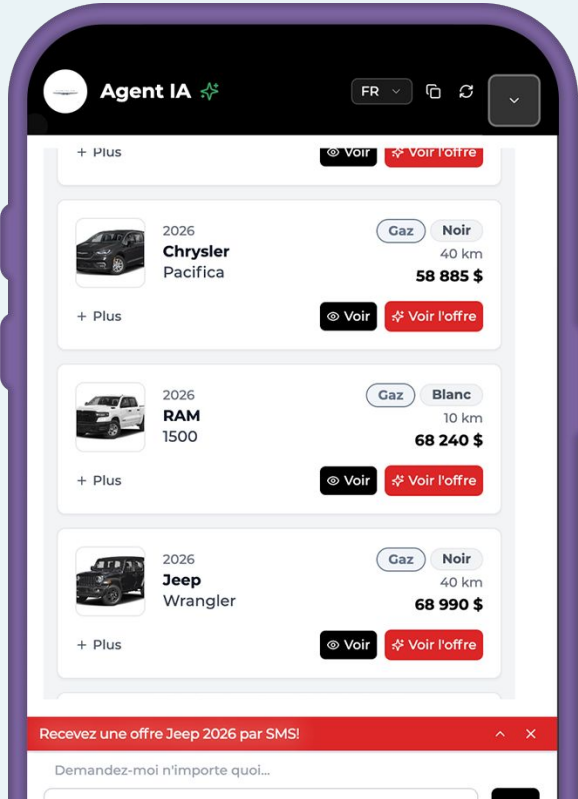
Agent IA

FR

+ Plus

Voir

Voir l'offre

2026
Chrysler
Pacifica

Gaz
Noir
40 km
58 885 $

+ Plus

Voir

Voir l'offre

2026
RAM
1500

Gaz
Blanc
10 km
68 240 $

+ Plus

Voir

Voir l'offre

2026
Jeep
Wrangler

Gaz
Noir
40 km
68 990 $

+ Plus

Voir

Voir l'offre

Recevez une offre Jeep 2026 par SMS!

Demandez-moi n'importe quoi...